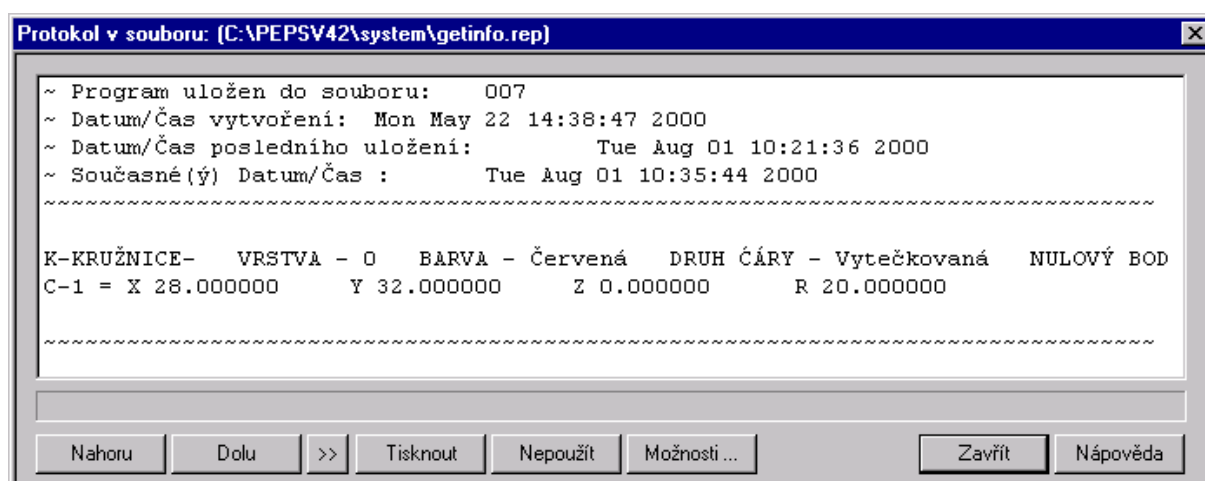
Protokol v souboru: (C:\PEPSV42\system\getinfo.rep)

~ Program uložen do souboru: 007
~ Datum/Čas vytvoření: Mon May 22 14:38:47 2000
~ Datum/Čas posledního uložení: Tue Aug 01 10:21:36 2000
~ Současné(ý) Datum/Čas : Tue Aug 01 10:35:44 2000
~~~~~~~~~~~~~~~~~~~~~~~~~~~~~~~~~~~~~~~~~~~~~~~~~~~~~~~~~~~~~~~~~~~~~~~~~~~~~~~~~~~~~~~~

K-KRUŽNICE- VRSTVA - 0 BARVA - Červená DRUH ČÁRY - Vytečkovaná NULOVÝ BOD
C-1 = X 28.000000 Y 32.000000 Z 0.000000 R 20.000000

~~~~~~~~~~~~~~~~~~~~~~~~~~~~~~~~~~~~~~~~~~~~~~~~~~~~~~~~~~~~~~~~~~~~~~~~~~~~~~~~~~~~~~~~

Nahoru Dolu >> Tisknout Nepoužít Možnosti ... Zavřít Nápověda